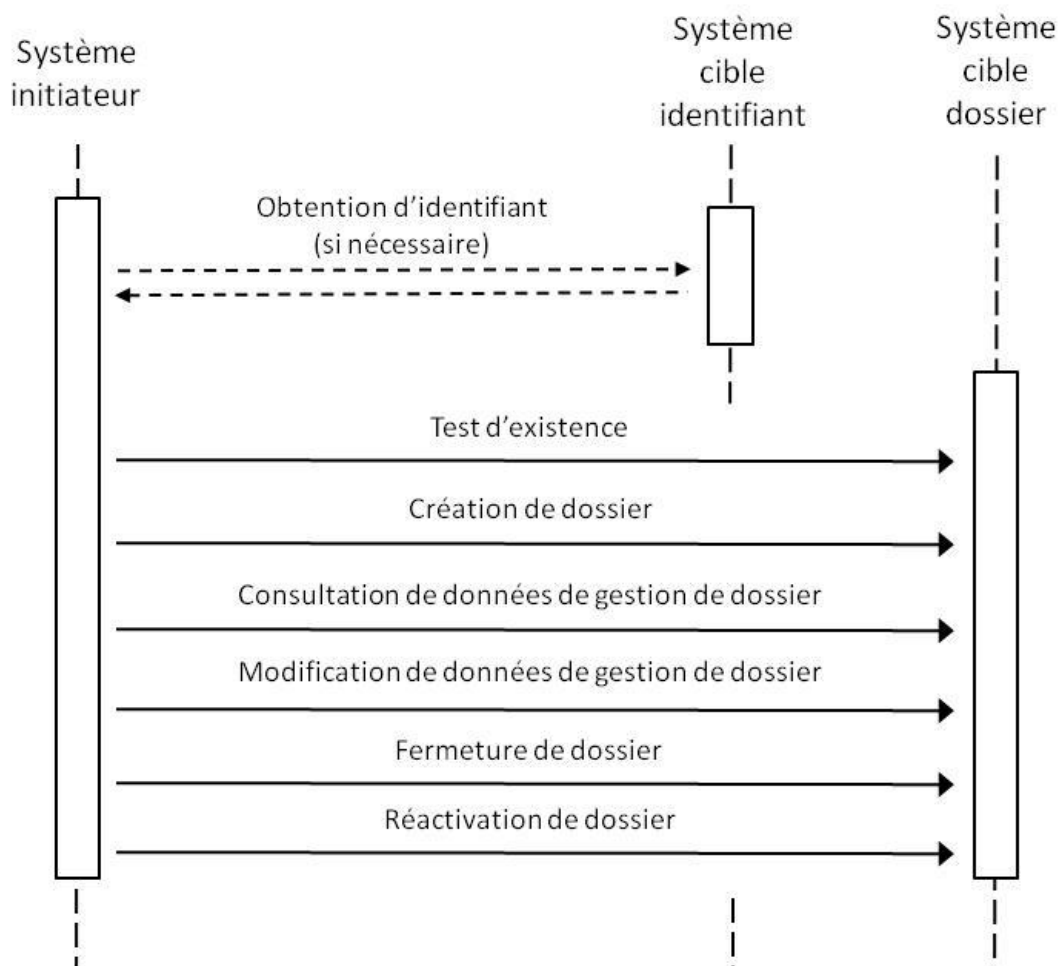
Système initiateur

Système cible identifiant

Système cible dossier

Obtention d'identifiant (si nécessaire)

Test d'existence

Création de dossier

Consultation de données de gestion de dossier

Modification de données de gestion de dossier

Fermeture de dossier

Réactivation de dossier